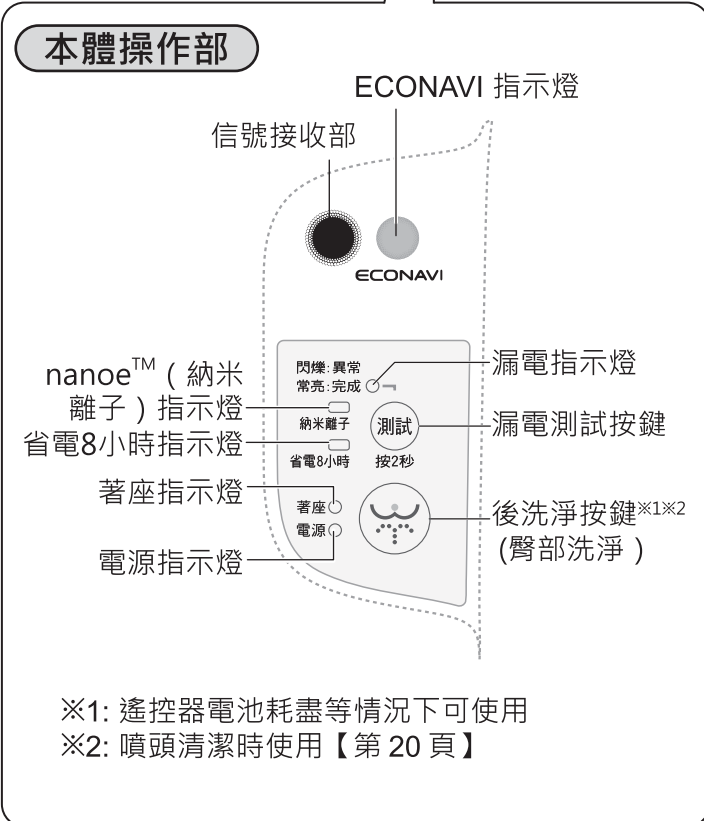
本體操作部

ECONAVI 指示燈

信號接收部

ECONAVI

閃爍:異常
常亮:完成

漏電指示燈

nanoe$^{TM}$（納米離子）指示燈

納米離子

測試

漏電測試按鍵

省電8小時指示燈

省電8小時

按2秒

著座指示燈

著座

後洗淨按鍵※1※2
(臀部洗淨）

電源

電源指示燈

※1: 遙控器電池耗盡等情況下可使用
※2: 噴頭清潔時使用【第 20 頁】